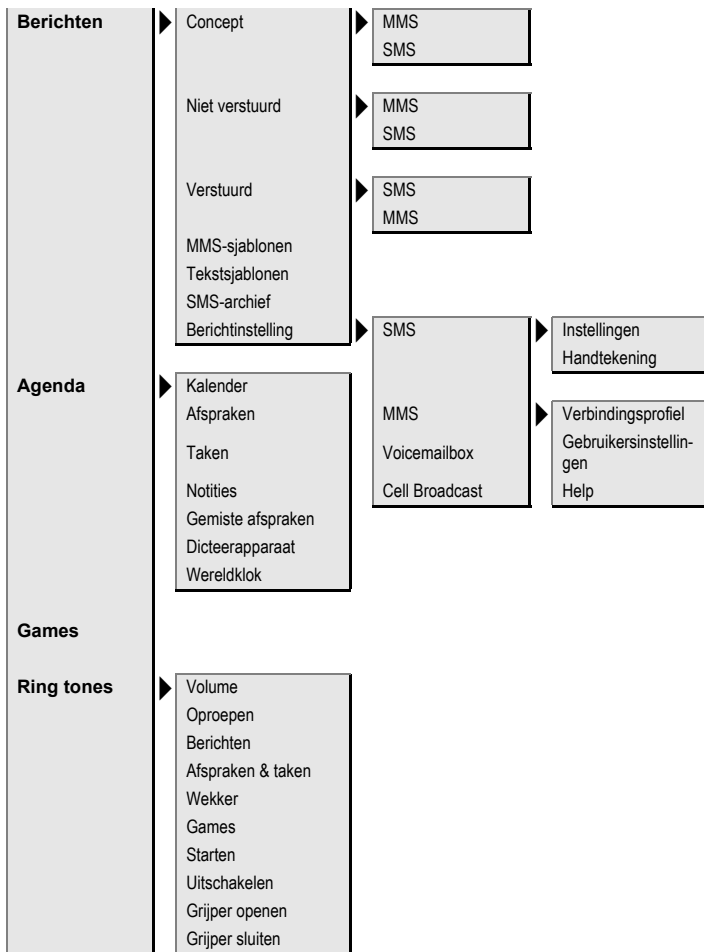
Berichten

Concept
MMS
SMS

Niet verstuurd
MMS
SMS

Verstuurd
SMS
MMS

MMS-sjablonen
Tekstsjablonen
SMS-archief
Berichtinstelling
SMS
Instellingen
Handtekening
MMS
Verbindingsprofiel
Gebruikersinstellingen
Help
Voicemailbox
Cell Broadcast

Agenda

Kalender
Afspraken
Taken
Notities
Gemiste afspraken
Dicteerapparaat
Wereldklok

Games

Ring tones

Volume
Oproepen
Berichten
Afspraken & taken
Wekker
Games
Starten
Uitschakelen
Grijper openen
Grijper sluiten